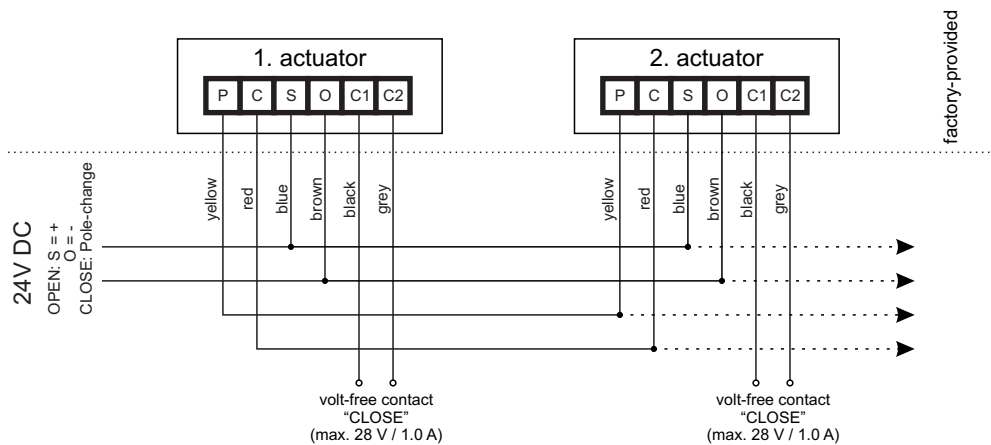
1. actuator

| P | C | S | O | C1 | C2 |
|---|---|---|---|---|---|

2. actuator

| P | C | S | O | C1 | C2 |
|---|---|---|---|---|---|

factory-provided

24V DC
OPEN: S = +
O = -
CLOSE: Pole-change

yellow red blue brown black grey

yellow red blue brown black grey

volt-free contact
"CLOSE"
(max. 28 V / 1.0 A)

volt-free contact
"CLOSE"
(max. 28 V / 1.0 A)